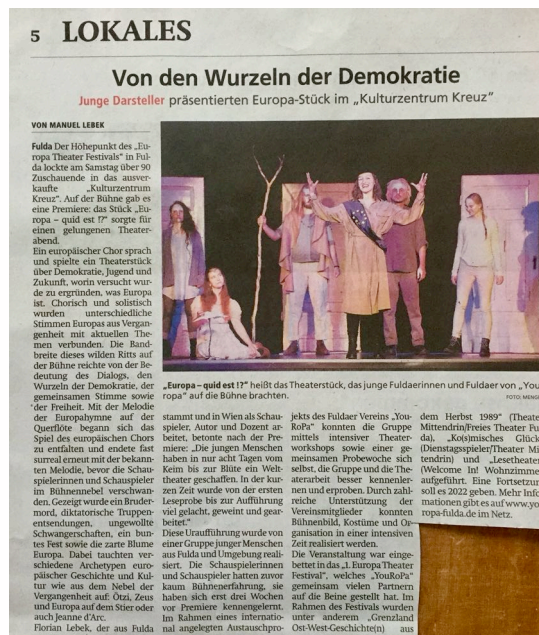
5 LOKALES

Von den Wurzeln der Demokratie

Junge Darsteller präsentierten Europa-Stück im „Kulturzentrum Kreuz"

VON MANUEL LEBEK

Fulda Der Höhepunkt des „Europa Theater Festivals" in Fulda lockte am Samstag über 90 Zuschauende in das ausverkaufte „Kulturzentrum Kreuz". Auf der Bühne gab es eine Premiere: das Stück „Europa – quid est !?" sorgte für einen gelungenen Theaterabend.

Ein europäischer Chor sprach und spielte ein Theaterstück über Demokratie, Jugend und Zukunft, worin versucht wurde zu ergründen, was Europa ist. Chorisch und solistisch wurden unterschiedliche Stimmen Europas aus Vergangenheit mit aktuellen Themen verbunden. Die Bandbreite dieses wilden Ritts auf der Bühne reichte von der Bedeutung des Dialogs, den Wurzeln der Demokratie, der gemeinsamen Stimme sowie der Freiheit. Mit der Melodie der Europahymne auf der Querflöte begann sich das Spiel des europäischen Chors zu entfalten und endete fast surreal erneut mit der bekannten Melodie, bevor die Schauspielerinnen und Schauspieler im Bühnennebel verschwanden. Gezeigt wurde ein Bruder-mord, diktatorische Truppenentsendungen, ungewollte Schwangerschaften, ein buntes Fest sowie die zarte Blume Europa. Dabei tauchten verschiedene Archetypen europäischer Geschichte und Kultur wie aus dem Nebel der Vergangenheit auf: Ötzi, Zeus und Europa auf dem Stier oder auch Jeanne d'Arc.

Florian Lebek, der aus Fulda stammt und in Wien als Schauspieler, Autor und Dozent arbeitet, betonte nach der Premiere: „Die jungen Menschen haben in nur acht Tagen vom Keim bis zur Blüte ein Welttheater geschaffen. In der kurzen Zeit wurde von der ersten Leseprobe bis zur Aufführung viel gelacht, geweint und gearbeitet."

Diese Uraufführung wurde von einer Gruppe junger Menschen aus Fulda und Umgebung realisiert. Die Schauspielerinnen und Schauspieler hatten zuvor kaum Bühnenerfahrung, sie haben sich erst drei Wochen vor Premiere kennengelernt. Im Rahmen eines international angelegten Austauschprojekts des Fuldaer Vereins „YouRoPa" konnten die Gruppe mittels intensiver Theaterworkshops sowie einer gemeinsamen Probewoche sich selbst, die Gruppe und die Theaterarbeit besser kennenlernen und erproben. Durch zahlreiche Unterstützung der Vereinsmitglieder konnten Bühnenbild, Kostüme und Organisation in einer intensiven Zeit realisiert werden.

Die Veranstaltung war eingebettet in das „1. Europa Theater Festival", welches „YouRoPa" gemeinsam vielen Partnern auf die Beine gestellt hat. Im Rahmen des Festivals wurden unter anderem „Grenzland Ost-West-Geschichte(n) aus dem Herbst 1989" (Theat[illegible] Mittendrin/Freies Theater Fu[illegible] da), „Ko(s)misches Glück" (Dienstagsspieler/Theater Mi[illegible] tendrin) und „Lesetheater" (Welcome In! Wohnzimme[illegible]) aufgeführt. Eine Fortsetzun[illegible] soll es 2022 geben. Mehr Info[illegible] mationen gibt es auf www.yo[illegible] ropa-fulda.de im Netz.

„Europa – quid est !?" heißt das Theaterstück, das junge Fuldaerinnen und Fuldaer von „You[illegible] ropa" auf die Bühne brachten. FOTO: MENG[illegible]